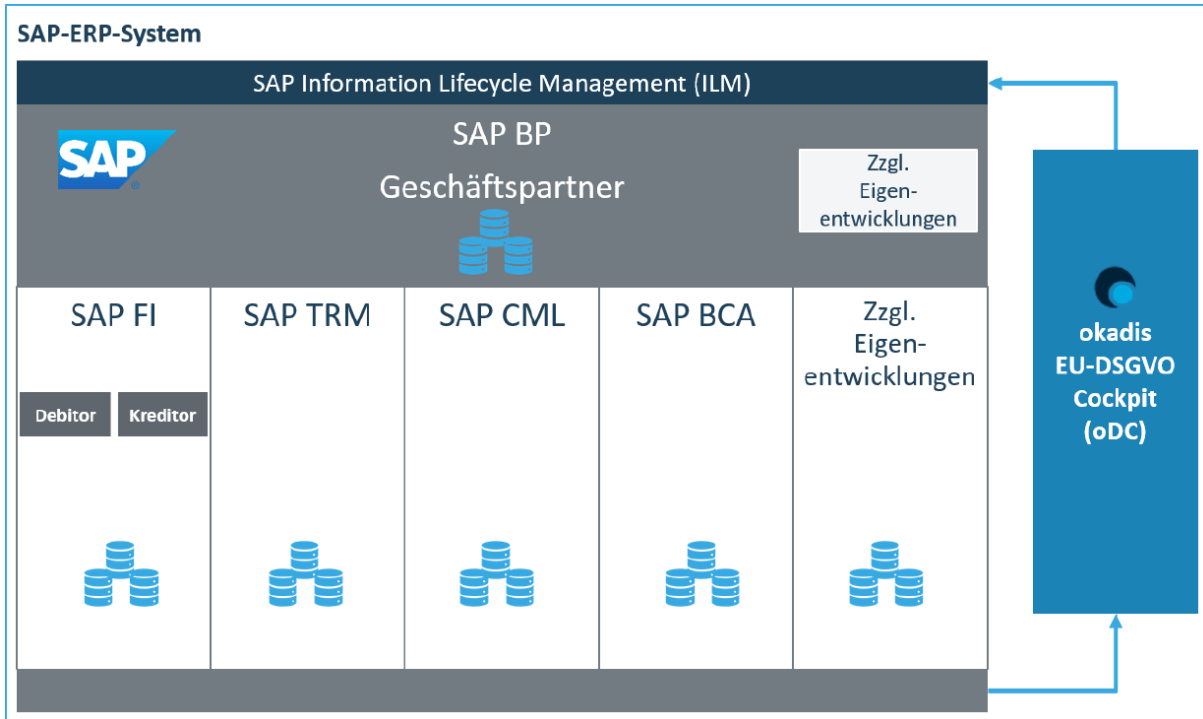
SAP-ERP-System

SAP Information Lifecycle Management (ILM)

SAP

SAP BP
Geschäftspartner

Zzgl. Eigenentwicklungen

SAP FI

Debitor

Kreditor

SAP TRM

SAP CML

SAP BCA

Zzgl. Eigenentwicklungen

okadis EU-DSGVO Cockpit (oDC)